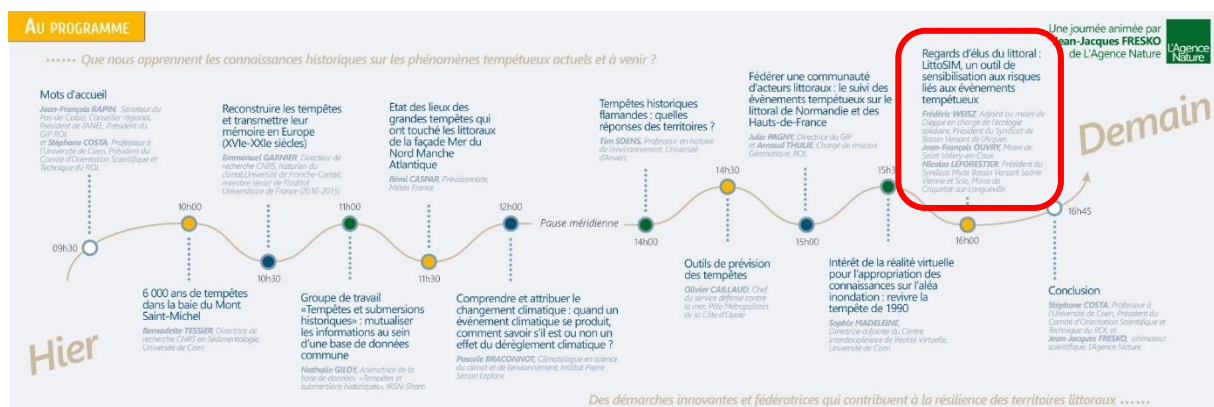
AU PROGRAMME

...... Que nous apprennent les connaissances historiques sur les phénomènes tempétueux actuels et à venir ?

Une journée animée par Jean-Jacques FRESKO de L'Agence Nature

L'Agence Nature

Mots d'accueil
Jean-François RAPIN, Sénateur du Pas-de-Calais, Conseiller régional, Président de l'ANEL, Président du GIP ROL
et Stéphane COSTA, Professeur à l'Université de Caen, Président du Comité d'Orientation Scientifique et Technique du ROL

09h30

10h00

6 000 ans de tempêtes dans la baie du Mont Saint-Michel
Bernadette TESSIER, Directrice de recherche CNRS en Sédimentologie, Université de Caen

Reconstruire les tempêtes et transmettre leur mémoire en Europe (XVIe-XXIe siècles)
Emmanuel GARNIER, Directeur de recherche CNRS, historien du climat, Université de Franche-Comté, membre sénior de l'Institut Universitaire de France (2010-2015)

10h30

Groupe de travail «Tempêtes et submersions historiques» : mutualiser les informations au sein d'une base de données commune
Nathalie GILOY, Animatrice de la base de données «Tempêtes et submersions historiques», IRSN-Shom

11h00

Etat des lieux des grandes tempêtes qui ont touché les littoraux de la façade Mer du Nord Manche Atlantique
Rémi CASPAR, Prévisionniste, Météo France

11h30

Comprendre et attribuer le changement climatique : quand un évènement climatique se produit, comment savoir s'il est ou non un effet du dérèglement climatique ?
Pascale BRACONNOT, Climatologue en science du climat et de l'environnement, Institut Pierre Simon Laplace

12h00

Pause méridienne

14h00

Tempêtes historiques flamandes : quelles réponses des territoires ?
Tim SOENS, Professeur en histoire de l'environnement, Université d'Anvers

Outils de prévision des tempêtes
Olivier CAILLAUD, Chef du service défense contre la mer, Pôle Métropolitain de la Côte d'Opale

14h30

Fédérer une communauté d'acteurs littoraux : le suivi des évènements tempétueux sur le littoral de Normandie et des Hauts-de-France
Julie PAGNY, Directrice du GIP et Arnaud THULIE, Chargé de mission Géomatique, ROL

15h00

Intérêt de la réalité virtuelle pour l'appropriation des connaissances sur l'aléa inondation : revivre la tempête de 1990
Sophie MADELEINE, Directrice-adjointe du Centre Interdisciplinaire de Réalité Virtuelle, Université de Caen

15h30

Regards d'élus du littoral : LittoSIM, un outil de sensibilisation aux risques liés aux évènements tempétueux
Frédéric WEISZ, Adjoint au maire de Dieppe en charge de l'écologie solidaire, Président du Syndicat de Bassin Versant de l'Arques
Jean-François OUVRY, Maire de Saint-Valery-en-Caux
Nicolas LEFORESTIER, Président du Syndicat Mixte Bassin Versant Saâne Vienne et Scie, Maire de Criquetot-sur-Longueville

16h00

16h45

Conclusion
Stéphane COSTA, Professeur à l'Université de Caen, Président du Comité d'Orientation Scientifique et Technique du ROL et Jean-Jacques FRESKO, animateur scientifique, L'Agence Nature

Hier

Demain

Des démarches innovantes et fédératrices qui contribuent à la résilience des territoires littoraux ......